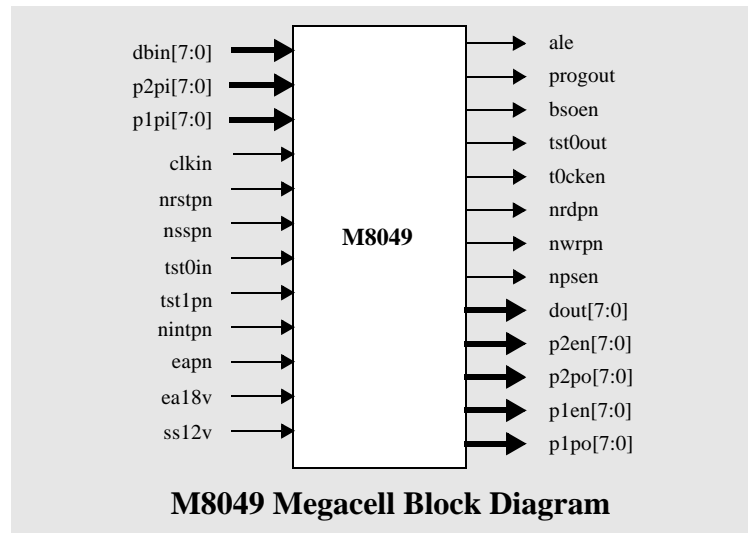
dbin[7:0]
p2pi[7:0]
p1pi[7:0]
clkin
nrstpn
nsspn
tst0in
tst1pn
nintpn
eapn
ea18v
ss12v

M8049

ale
progout
bsoen
tst0out
t0cken
nrdpn
nwrpn
npsen
dout[7:0]
p2en[7:0]
p2po[7:0]
p1en[7:0]
p1po[7:0]

M8049 Megacell Block Diagram